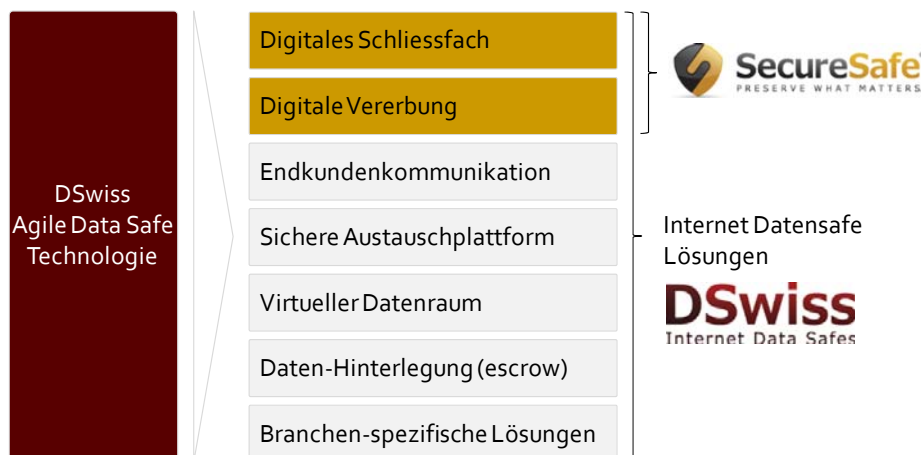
DSwiss
Agile Data Safe
Technologie

Digitales Schliessfach

Digitale Vererbung

Endkundenkommunikation

Sichere Austauschplattform

Virtueller Datenraum

Daten-Hinterlegung (escrow)

Branchen-spezifische Lösungen

SecureSafe
PRESERVE WHAT MATTERS

Internet Datensafe Lösungen

DSwiss
Internet Data Safes